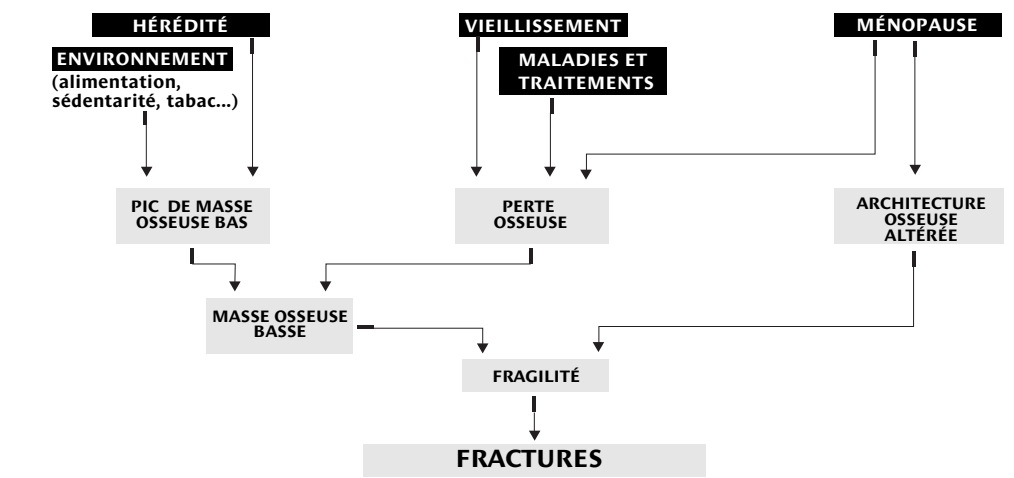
HÉRÉDITÉ

ENVIRONNEMENT
(alimentation, sédentarité, tabac...)

VIEILLISSEMENT

MALADIES ET TRAITEMENTS

MÉNOPAUSE

PIC DE MASSE OSSEUSE BAS

PERTE OSSEUSE

ARCHITECTURE OSSEUSE ALTÉRÉE

MASSE OSSEUSE BASSE

FRAGILITÉ

FRACTURES